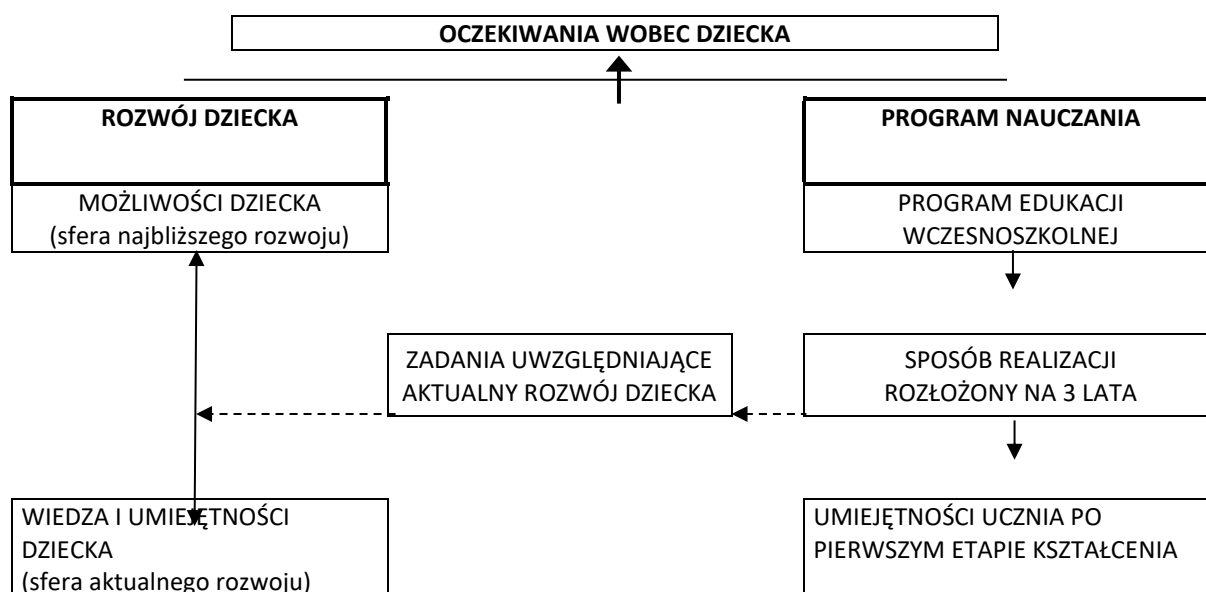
OCZEKIWANIA WOBEC DZIECKA

ROZWÓJ DZIECKA

MOŻLIWOŚCI DZIECKA
(sfera najbliższego rozwoju)

PROGRAM NAUCZANIA

PROGRAM EDUKACJI WCZESNOSZKOLNEJ

ZADANIA UWZGLĘDNIAJĄCE AKTUALNY ROZWÓJ DZIECKA

SPOSÓB REALIZACJI ROZŁOŻONY NA 3 LATA

WIEDZA I UMIEJĘTNOŚCI DZIECKA
(sfera aktualnego rozwoju)

UMIEJĘTNOŚCI UCZNIA PO PIERWSZYM ETAPIE KSZTAŁCENIA